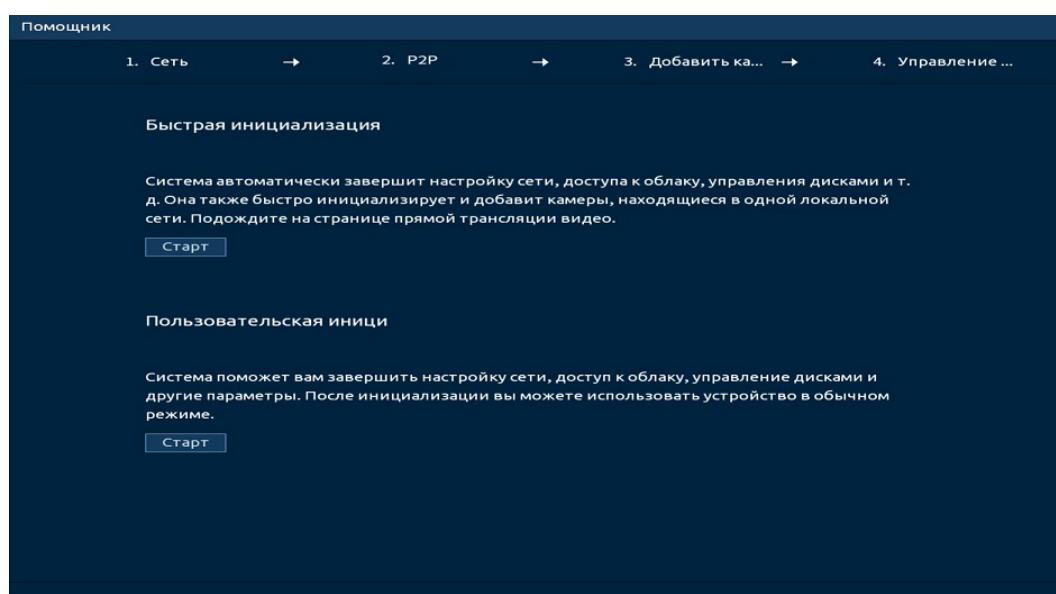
Помощник

1. Сеть → 2. P2P → 3. Добавить ка... → 4. Управление ...

Быстрая инициализация

Система автоматически завершит настройку сети, доступа к облаку, управления дисками и т. д. Она также быстро инициализирует и добавит камеры, находящиеся в одной локальной сети. Подождите на странице прямой трансляции видео.

Старт

Пользовательская иници

Система поможет вам завершить настройку сети, доступ к облаку, управление дисками и другие параметры. После инициализации вы можете использовать устройство в обычном режиме.

Старт